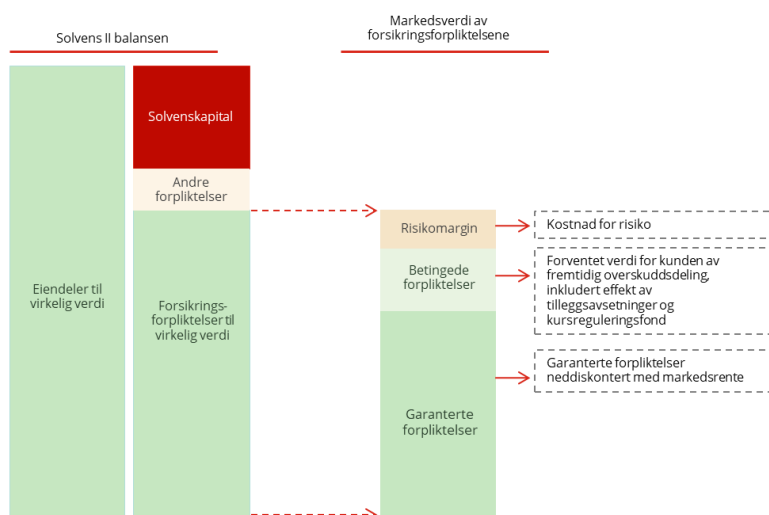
Solvens II balansen

Markedsverdi av forsikringsforpliktelsene

Eiendeler til virkelig verdi

Solvenskapital

Andre forpliktelser

Forsikrings-forpliktelser til virkelig verdi

Risikomargin

Betingede forpliktelser

Garanterte forpliktelser

Kostnad for risiko

Forventet verdi for kunden av fremtidig overskuddsdeling, inkludert effekt av tilleggsavsetninger og kursreguleringsfond

Garanterte forpliktelser neddiskontert med markedsrente